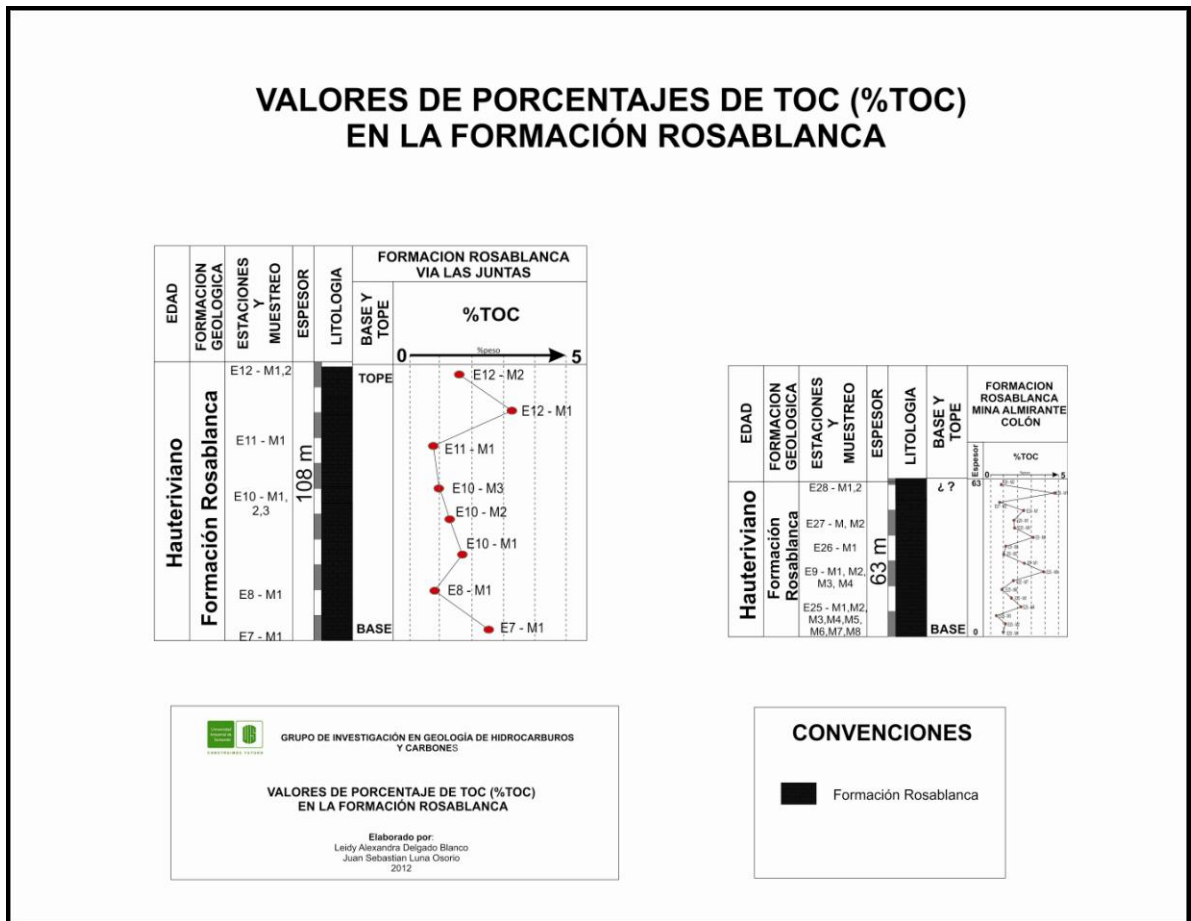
VALORES DE PORCENTAJES DE TOC (%TOC)
EN LA FORMACIÓN ROSABLANCA

| EDAD | FORMACION GEOLOGICA | ESTACIONES Y MUESTREO | ESPESOR | LITOLOGIA | BASE Y TOPE | FORMACION ROSABLANCA VIA LAS JUNTAS %TOC |
|---|---|---|---|---|---|---|
| Hauteriviano | Formación Rosablanca | E12 - M1,2 E11 - M1 E10 - M1, 2,3 E8 - M1 E7 - M1 | 108 m | | TOPE BASE | 0 %peso 5 E12 - M2 E12 - M1 E11 - M1 E10 - M3 E10 - M2 E10 - M1 E8 - M1 E7 - M1 |

| EDAD | FORMACION GEOLOGICA | ESTACIONES Y MUESTREO | ESPESOR | LITOLOGIA | BASE Y TOPE | FORMACION ROSABLANCA MINA ALMIRANTE COLÓN %TOC |
|---|---|---|---|---|---|---|
| Hauteriviano | Formación Rosablanca | E28 - M1,2 E27 - M, M2 E26 - M1 E9 - M1, M2, M3, M4 E25 - M1,M2, M3,M4,M5, M6,M7,M8 | 63 m | | ¿ ? BASE | Espesor 63 0 0 5 |

GRUPO DE INVESTIGACIÓN EN GEOLOGÍA DE HIDROCARBUROS Y CARBONES

VALORES DE PORCENTAJE DE TOC (%TOC) EN LA FORMACIÓN ROSABLANCA

Elaborado por:
Leidy Alexandra Delgado Blanco
Juan Sebastian Luna Osorio
2012

CONVENCIONES

Formación Rosablanca